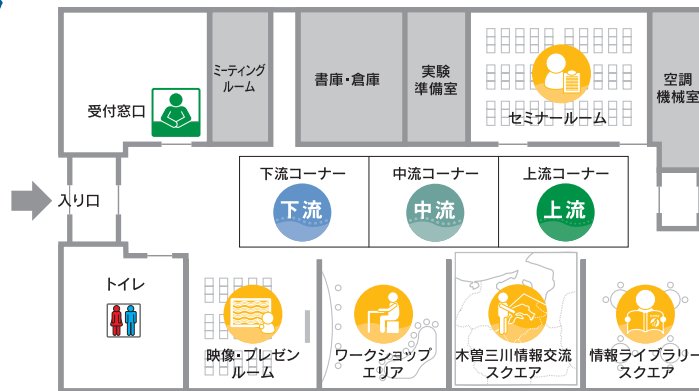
ミーティングルーム

書庫・倉庫

実験準備室

空調機械室

受付窓口

セミナールーム

入り口

下流コーナー

下流

中流コーナー

中流

上流コーナー

上流

トイレ

映像・プレゼンルーム

ワークショップエリア

木曽三川情報交流スクエア

情報ライブラリースクエア